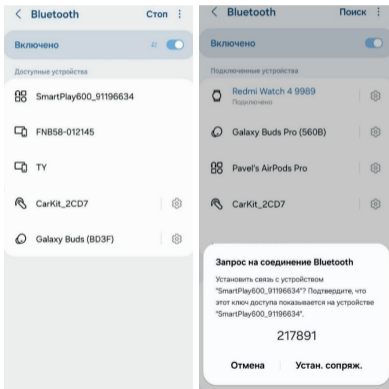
< Bluetooth Стоп ⋮

Включено

Доступные устройства

SmartPlay600_91196634

FNB58-012145

TY

CarKit_2CD7

Galaxy Buds (BD3F)

< Bluetooth Поиск ⋮

Включено

Подключенные устройства

Redmi Watch 4 9989

Galaxy Buds Pro (560B)

Pavel's AirPods Pro

CarKit_2CD7

Запрос на соединение Bluetooth

Установить связь с устройством "SmartPlay600_91196634"? Подтвердите, что этот ключ доступа показывается на устройстве "SmartPlay600_91196634".

217891

Отмена Устан. сопряж.